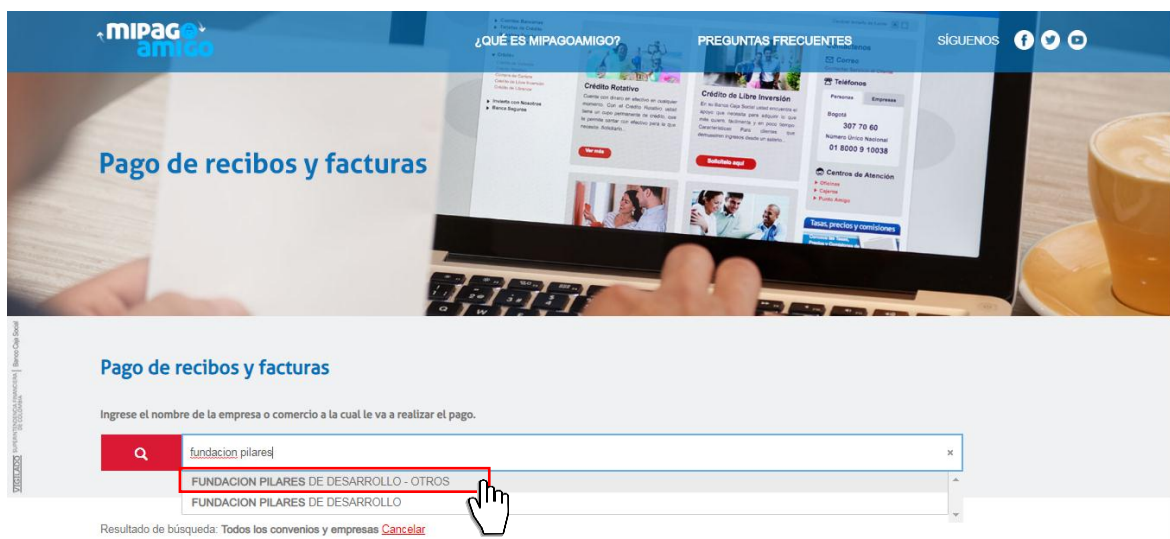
MIPAGO AMIGO

¿QUÉ ES MIPAGOAMIGO?

PREGUNTAS FRECUENTES

SÍGUENOS

Crédito Rotativo

Crédito de Libre Inversión

Ver más

Solicítalo aquí

Correo

Teléfonos

Personas

Empresas

Bogotá

307 70 60

Número Único Nacional

01 8000 9 10038

Centros de Atención

Oficinas

Cajeros

Punto Amigo

Tasas, precios y comisiones

Invierta con Nosotros

Banca Seguros

Pago de recibos y facturas

VIGILADO SUPERINTENDENCIA FINANCIERA DE COLOMBIA

Banco Caja Social

Pago de recibos y facturas

Ingrese el nombre de la empresa o comercio a la cual le va a realizar el pago.

fundacion pilares

×

FUNDACION PILARES DE DESARROLLO - OTROS

FUNDACION PILARES DE DESARROLLO

Resultado de búsqueda: Todos los convenios y empresas Cancelar